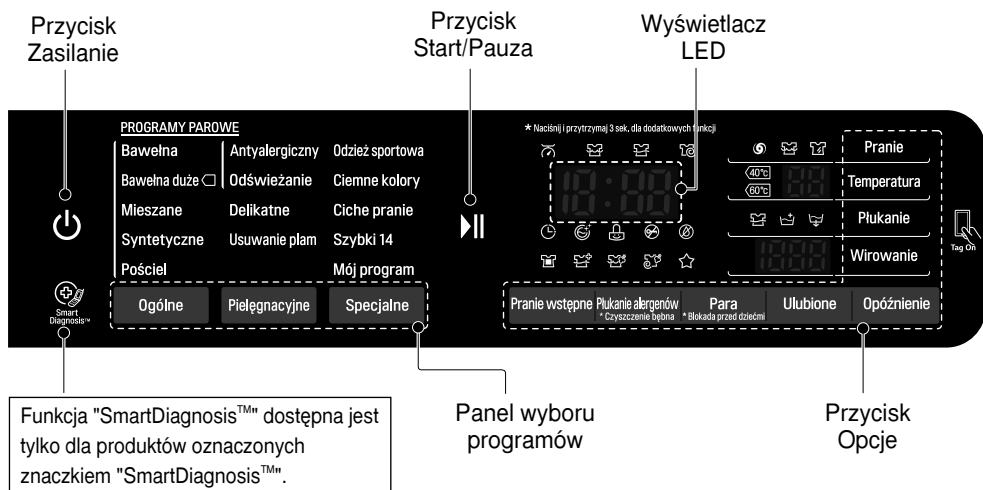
Przycisk Zasilanie

Przycisk Start/Pauza

Wyświetlacz LED

PROGRAMY PAROWE

Bawełna
Bawełna duże
Mieszane
Syntetyczne
Pościel

Antyalergiczny
Odświeżanie
Delikatne
Usuwanie plam

Odzież sportowa
Ciemne kolory
Ciche pranie
Szybki 14
Mój program

Ogólne
Pielęgnacyjne
Specjalne

Smart Diagnosis™

* Naciśnij i przytrzymaj 3 sek. dla dodatkowych funkcji

40°C
60°C

Pranie
Temperatura
Płukanie
Wirowanie

Tag On

Pranie wstępne
Płukanie alergenów
* Czyszczenie bębna
Para
* Blokada przed dziećmi
Ulubione
Opóźnienie

Funkcja "SmartDiagnosis™" dostępna jest tylko dla produktów oznaczonych znaczkiem "SmartDiagnosis™".

Panel wyboru programów

Przycisk Opcje